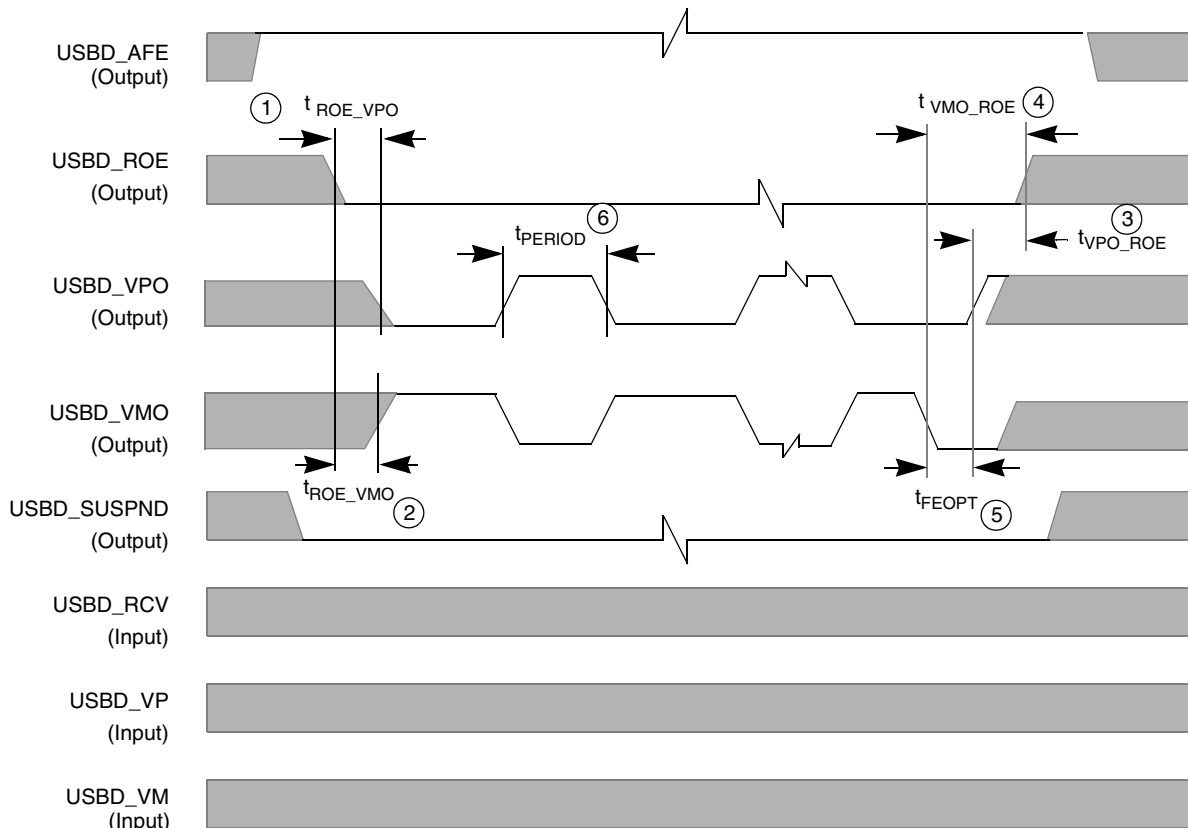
USBD_AFE
(Output)

1 $t_{ROE\_VPO}$

$t_{VMO\_ROE}$ 4

USBD_ROE
(Output)

$t_{PERIOD}$ 6

3
$t_{VPO\_ROE}$

USBD_VPO
(Output)

USBD_VMO
(Output)

$t_{ROE\_VMO}$ 2

$t_{FEOPT}$ 5

USBD_SUSPND
(Output)

USBD_RCV
(Input)

USBD_VP
(Input)

USBD_VM
(Input)